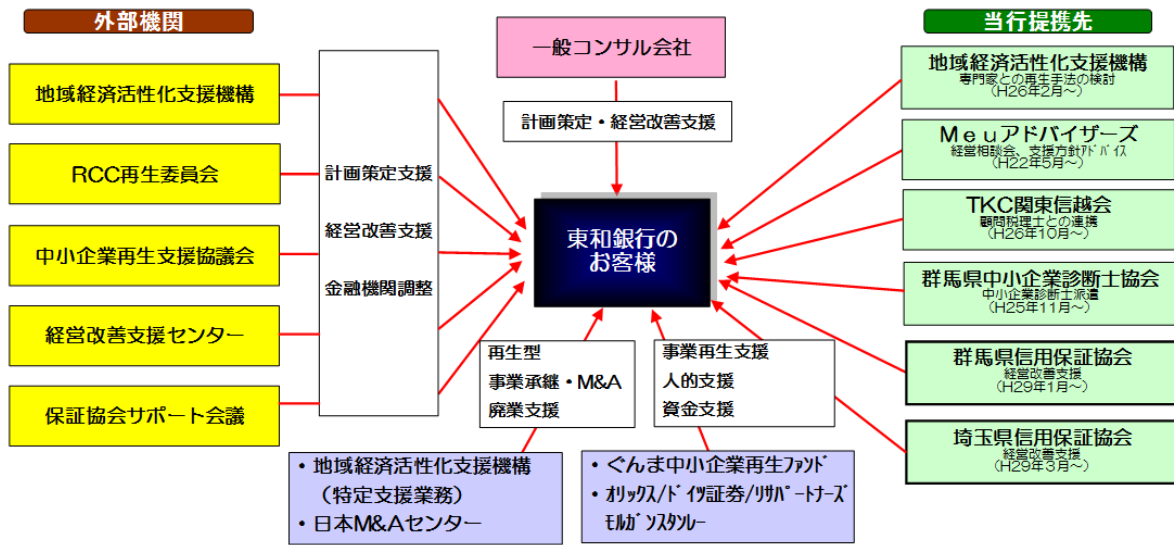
外部機関

地域経済活性化支援機構

RCC再生委員会

中小企業再生支援協議会

経営改善支援センター

保証協会サポート会議

計画策定支援

経営改善支援

金融機関調整

一般コンサル会社

計画策定・経営改善支援

東和銀行のお客様

再生型
事業承継・M&A
廃業支援

事業再生支援
人的支援
資金支援

• 地域経済活性化支援機構
（特定支援業務）
• 日本M&Aセンター

• ぐんま中小企業再生ﾌｧﾝﾄﾞ
• ｵﾘｯｸｽ/ﾄﾞｲﾂ証券/ﾘｻﾊﾟｰﾄﾅｰｽﾞ
ﾓﾙｶﾞﾝｽﾀﾝﾚｰ

当行提携先

地域経済活性化支援機構
専門家との再生手法の検討
（H26年2月～）

Ｍｅｕアドバイザーズ
経営相談会、支援方針ｱﾄﾞﾊﾞｲｽ
（H22年5月～）

TKC関東信越会
顧問税理士との連携
（H26年10月～）

群馬県中小企業診断士協会
中小企業診断士派遣
（H25年11月～）

群馬県信用保証協会
経営改善支援
（H29年1月～）

埼玉県信用保証協会
経営改善支援
（H29年3月～）